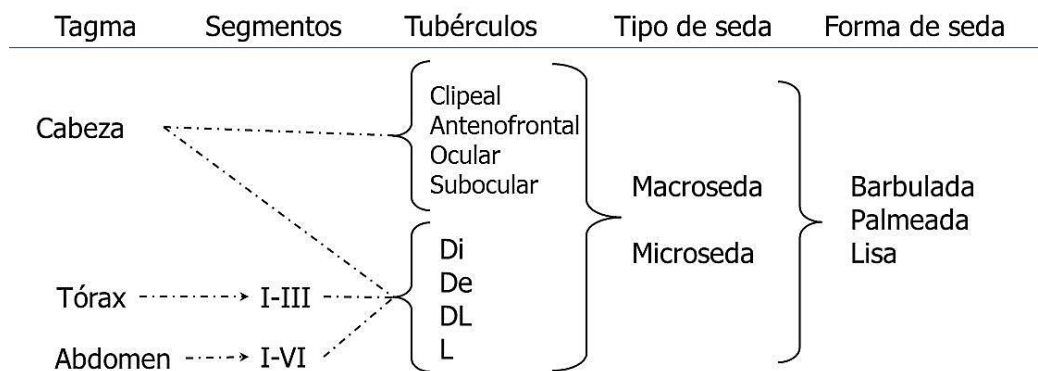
| Tagma | Segmentos | Tubérculos | Tipo de seda | Forma de seda |
|---|---|---|---|---|
| Cabeza | | Clipeal<br>Antenofrontal<br>Ocular<br>Subocular | Macroseda<br>Microseda | Barbulada<br>Palmeada<br>Lisa |
| Tórax | I-III | Di<br>De<br>DL<br>L | | |
| Abdomen | I-VI | | | |